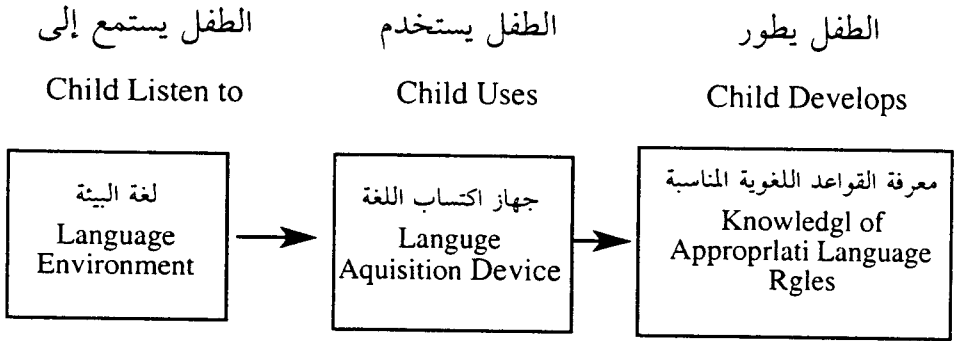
الطفل يستمع إلى
Child Listen to

لغة البيئة
Language Environment

الطفل يستخدم
Child Uses

جهاز اكتساب اللغة
Languge Aquisition Device

الطفل يطور
Child Develops

معرفة القواعد اللغوية المناسبة
Knowledgl of Approprlati Language Rgles